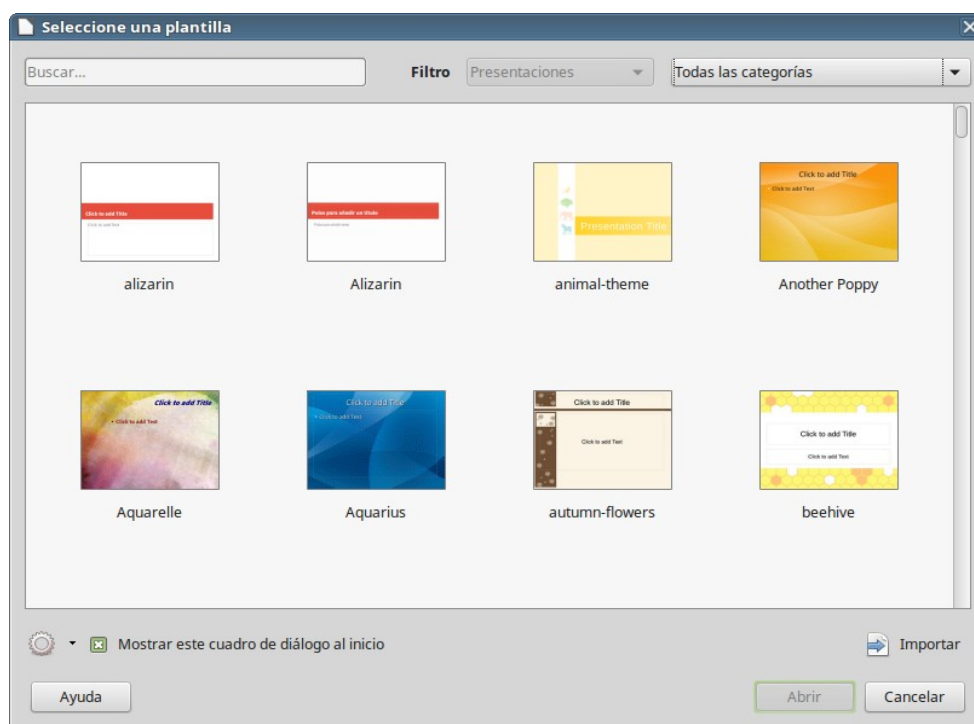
Seleccione una plantilla

Buscar...

Filtro Presentaciones

Todas las categorías

Click to add Title
Click to add Text

alizarin

Pulse para añadir un título
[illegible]

Alizarin

Presentation Title

animal-theme

Click to add Title
Click to add Text

Another Poppy

Click to add Title
• Click to add Text

Aquarelle

Click to add Title
• Click to add Text

Aquarius

Click to add Title
Click to add Text

autumn-flowers

Click to add Title
Click to add Text

beehive

Mostrar este cuadro de diálogo al inicio

Importar

Ayuda

Abrir

Cancelar